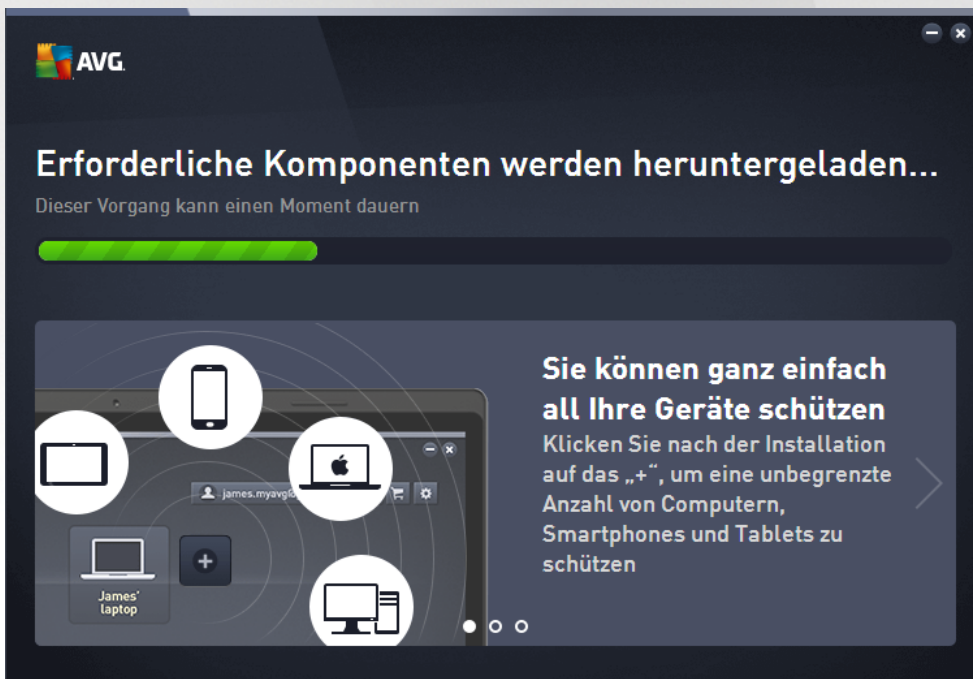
AVG.

Erforderliche Komponenten werden heruntergeladen...

Dieser Vorgang kann einen Moment dauern

james.myavg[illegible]

James' laptop

Sie können ganz einfach all Ihre Geräte schützen

Klicken Sie nach der Installation auf das „+“, um eine unbegrenzte Anzahl von Computern, Smartphones und Tablets zu schützen